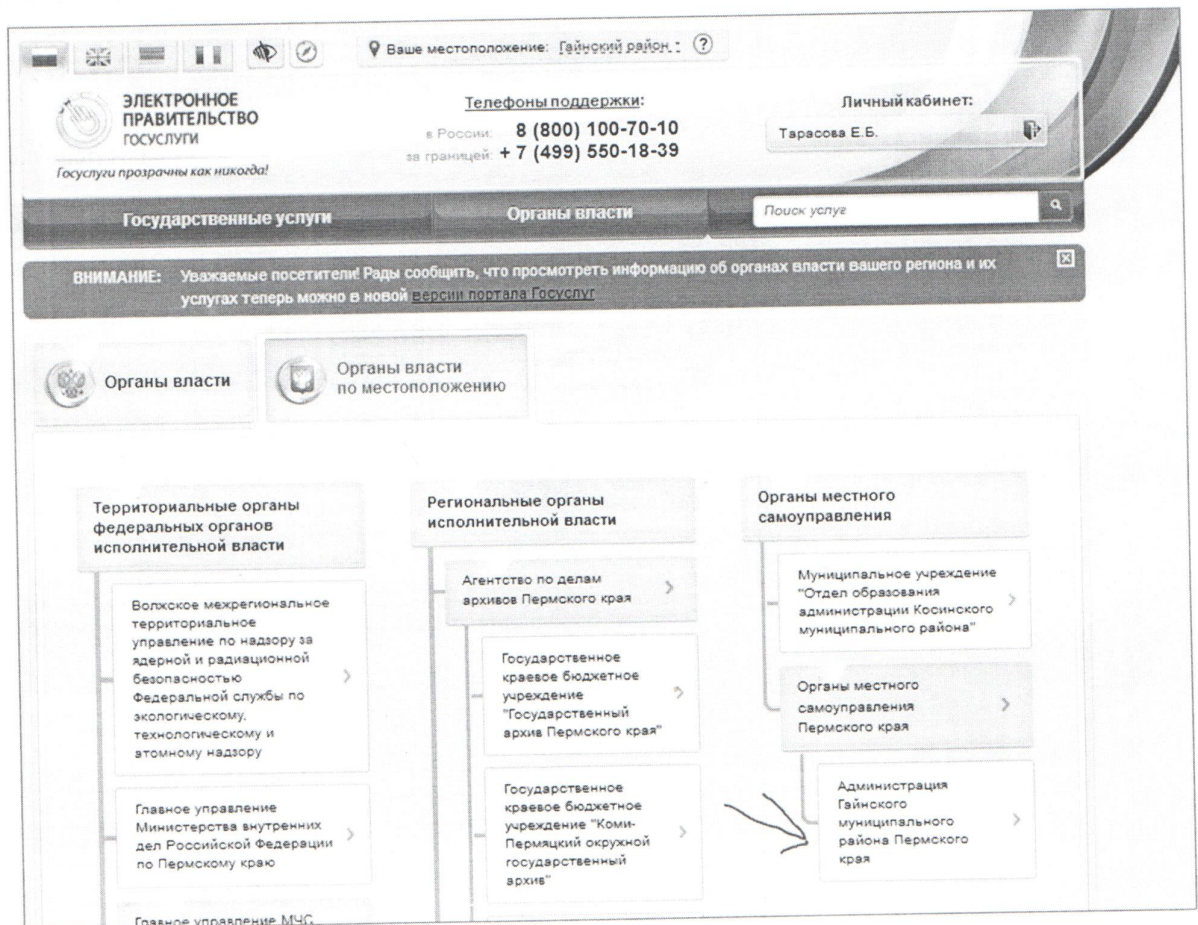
Ваше местоположение: Гайнский район ?

ЭЛЕКТРОННОЕ ПРАВИТЕЛЬСТВО ГОСУСЛУГИ

Госуслуги прозрачны как никогда!

Телефоны поддержки:
в России: 8 (800) 100-70-10
за границей: + 7 (499) 550-18-39

Личный кабинет:
Тарасова Е.Б.

Государственные услуги
Органы власти
Поиск услуг

ВНИМАНИЕ: Уважаемые посетители! Рады сообщить, что просмотреть информацию об органах власти вашего региона и их услугах теперь можно в новой версии портала Госуслуг

Органы власти
Органы власти по местоположению

Территориальные органы федеральных органов исполнительной власти

Волжское межрегиональное территориальное управление по надзору за ядерной и радиационной безопасностью Федеральной службы по экологическому, технологическому и атомному надзору

Главное управление Министерства внутренних дел Российской Федерации по Пермскому краю

Главное управление МЧС

Региональные органы исполнительной власти

Агентство по делам архивов Пермского края

Государственное краевое бюджетное учреждение "Государственный архив Пермского края"

Государственное краевое бюджетное учреждение "Коми-Пермяцкий окружной государственный архив"

Органы местного самоуправления

Муниципальное учреждение "Отдел образования администрации Косинского муниципального района"

Органы местного самоуправления Пермского края

Администрация Гайнского муниципального района Пермского края